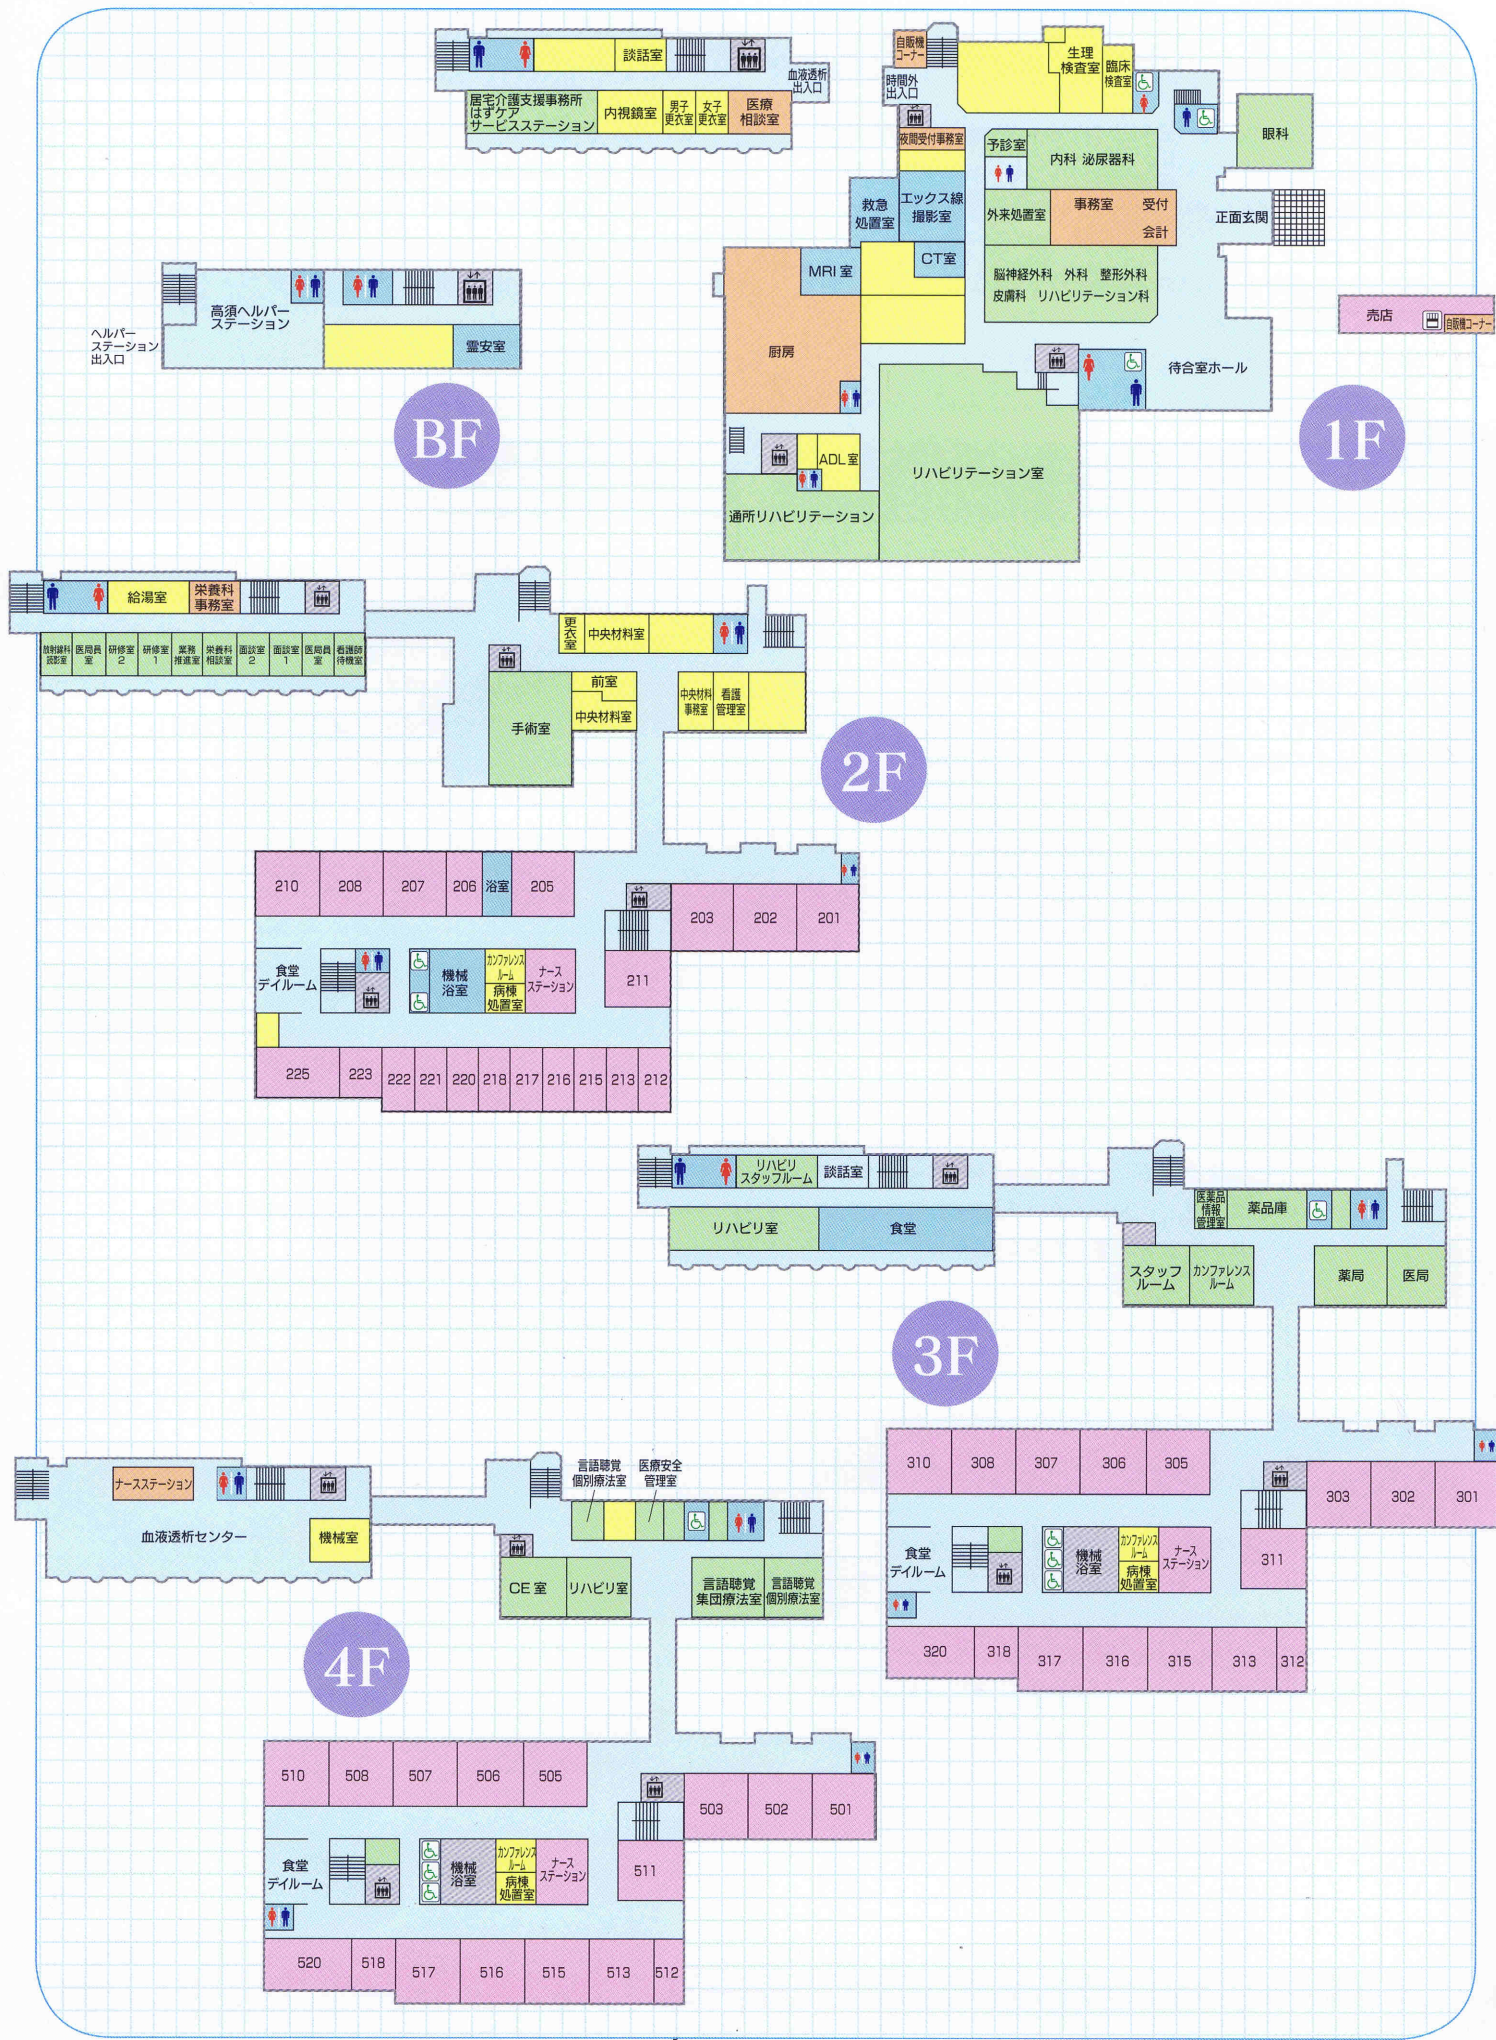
談話室
血液透析出入口
居宅介護支援事務所 はずケアサービスステーション
内視鏡室
男子更衣室
女子更衣室
医療相談室

高須ヘルパーステーション
ヘルパーステーション出入口
霊安室
BF

自販機コーナー
時間外出入口
生理検査室
臨床検査室
夜間受付事務室
予診室
内科 泌尿器科
眼科
救急処置室
エックス線撮影室
外来処置室
事務室
受付
会計
正面玄関
MRI室
CT室
脳神経外科 外科 整形外科
皮膚科 リハビリテーション科
売店
自販機コーナー
厨房
待合室ホール
ADL室
リハビリテーション室
通所リハビリテーション
1F

給湯室
栄養科事務室
放射線科読影室
医局長室
研修室2
研修室1
業務推進室
栄養科相談室
面談室2
面談室1
医局員室
看護師待機室
更衣室
中央材料室
前室
手術室
中央材料室
中央材料事務室
看護管理室
2F
210
208
207
206
浴室
205
203
202
201
食堂デイルーム
機械浴室
カンファレンスルーム
病棟処置室
ナースステーション
211
225
223
222
221
220
218
217
216
215
213
212

リハビリスタッフルーム
談話室
リハビリ室
食堂
医薬品情報管理室
薬品庫
スタッフルーム
カンファレンスルーム
薬局
医局
3F
310
308
307
306
305
303
302
301
食堂デイルーム
機械浴室
カンファレンスルーム
病棟処置室
ナースステーション
311
320
318
317
316
315
313
312

ナースステーション
血液透析センター
機械室
言語聴覚個別療法室
医療安全管理室
CE室
リハビリ室
言語聴覚集団療法室
言語聴覚個別療法室
4F
510
508
507
506
505
503
502
501
食堂デイルーム
機械浴室
カンファレンスルーム
病棟処置室
ナースステーション
511
520
518
517
516
515
513
512